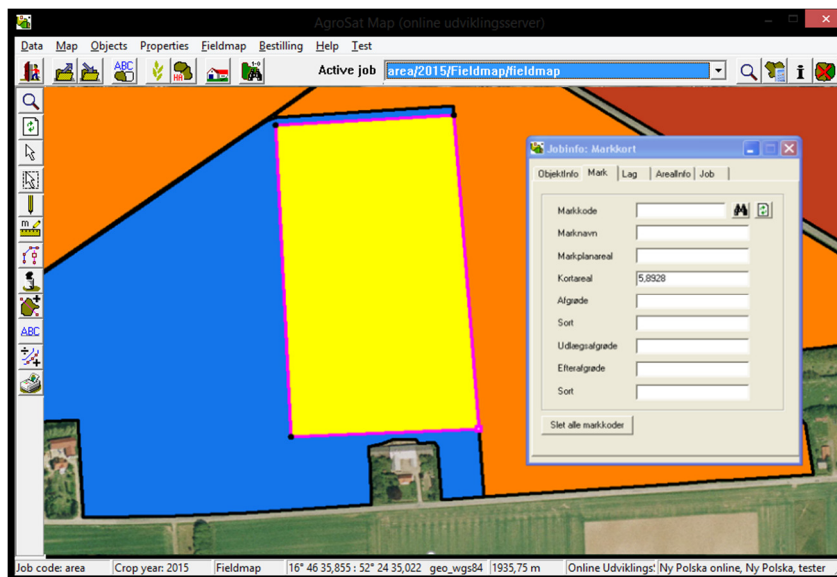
AgroSat Map (online udviklingsserver)

Data Map Objects Properties Fieldmap Bestilling Help Test

ABC

Active job area/2015/Fieldmap/fieldmap

ABC

Jobinfo: Markkort

ObjektInfo Mark Lag ArealInfo Job

Markkode
Marknavn
Markplanareal
Kortareal 5,8928
Afgrøde
Sort
Udlægsafgrøde
Efterafgrøde
Sort

Slet alle markkoder

Job code: area | Crop year: 2015 | Fieldmap | 16° 46 35,855 : 52° 24 35,022 geo_wgs84 | 1935,75 m | Online Udviklings! | Ny Polska online, Ny Polska, tester